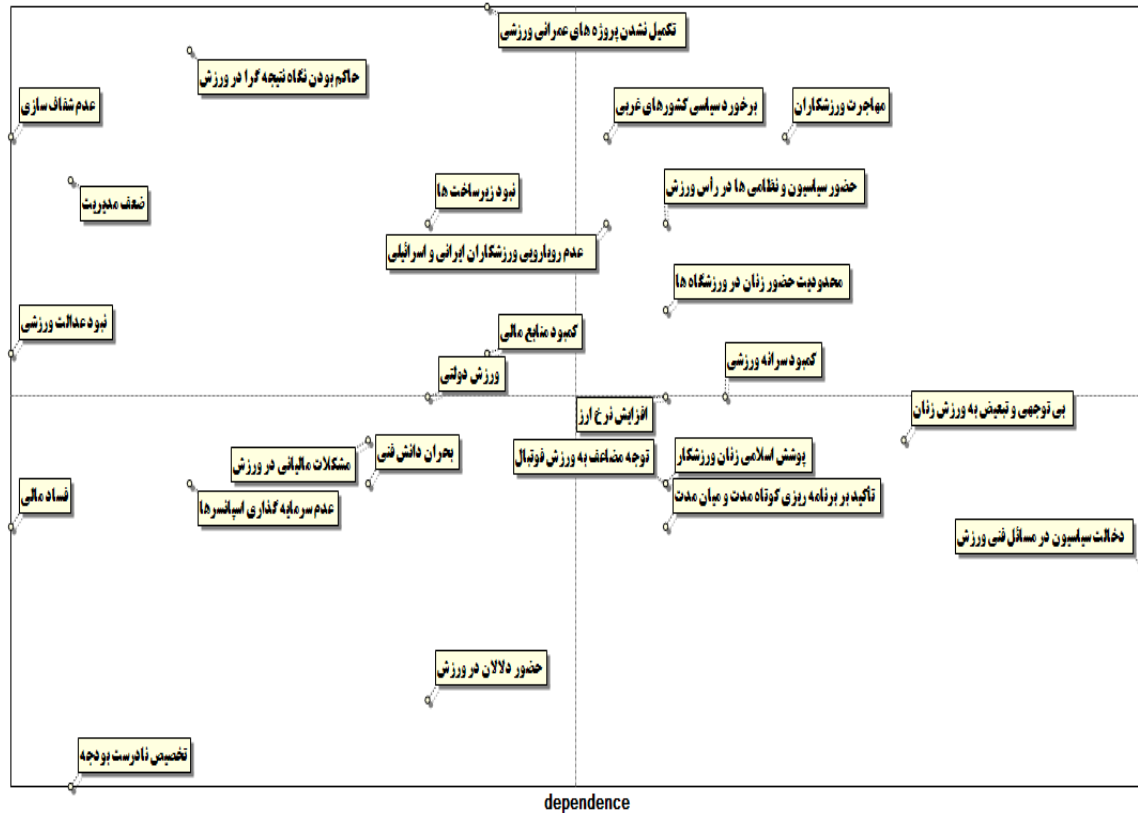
تکمیل نشدن پروژه های عمرانی ورزشی

حاکم بودن نگاه نتیجه گرا در ورزش

عدم شفاف سازی

برخورد سیاسی کشورهای غربی

مهاجرت ورزشکاران

ضعف مدیریت

نبود زیرساخت ها

حضور سیاسیون و نظامی ها در رأس ورزش

عدم رویارویی ورزشکاران ایرانی و اسرائیلی

محدودیت حضور زنان در ورزشگاه ها

نبود عدالت ورزشی

کمبود منابع مالی

کمبود سرانه ورزشی

ورزش دولتی

افزایش نرخ ارز

بی توجهی و تبعیض به ورزش زنان

بحران دانش فنی

مشکلات مالیاتی در ورزش

توجه مضاعف به ورزش فوتبال

پوشش اسلامی زنان ورزشکار

فساد مالی

عدم سرمایه گذاری اسپانسرها

تاکید بر برنامه ریزی کوتاه مدت و میان مدت

دخالت سیاسیون در مسائل فنی ورزش

حضور دلالان در ورزش

تخصیص نادرست بودجه

dependence